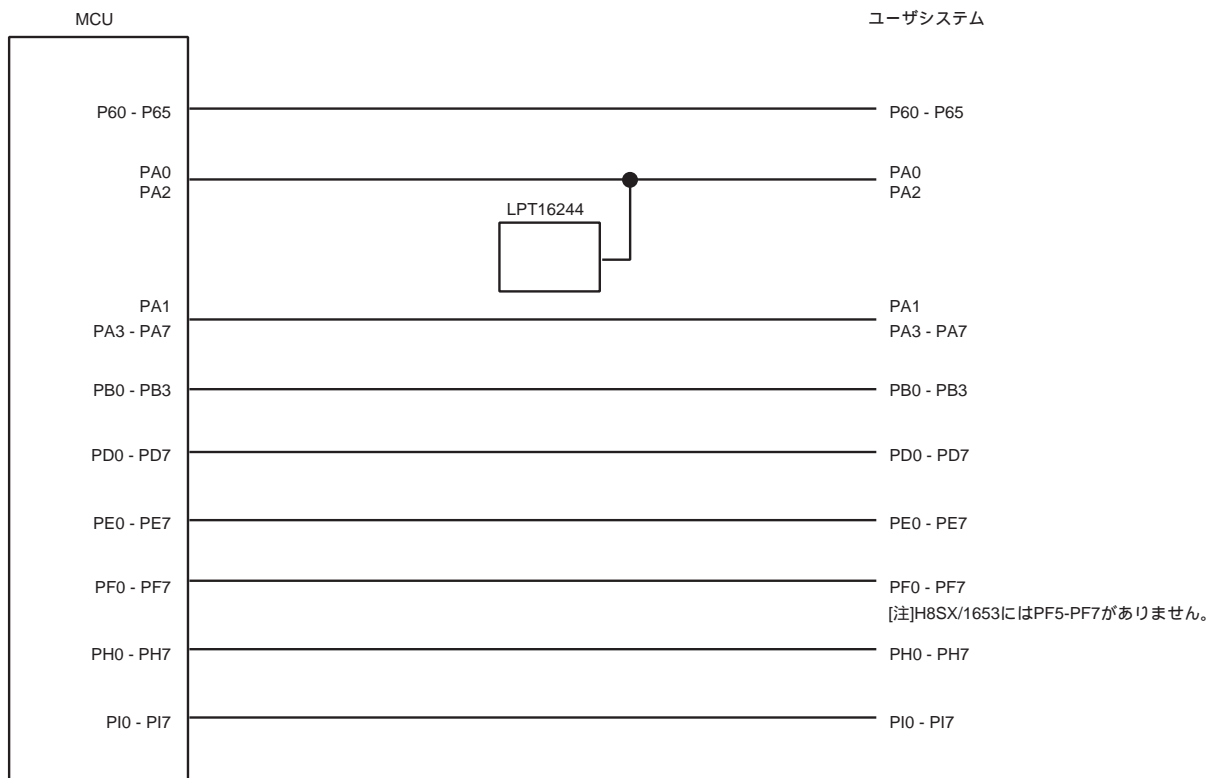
MCU

ユーザシステム

P60 - P65

P60 - P65

PA0
PA2

PA0
PA2

LPT16244

PA1
PA3 - PA7

PA1
PA3 - PA7

PB0 - PB3

PB0 - PB3

PD0 - PD7

PD0 - PD7

PE0 - PE7

PE0 - PE7

PF0 - PF7

PF0 - PF7
[注]H8SX/1653にはPF5-PF7がありません。

PH0 - PH7

PH0 - PH7

PI0 - PI7

PI0 - PI7